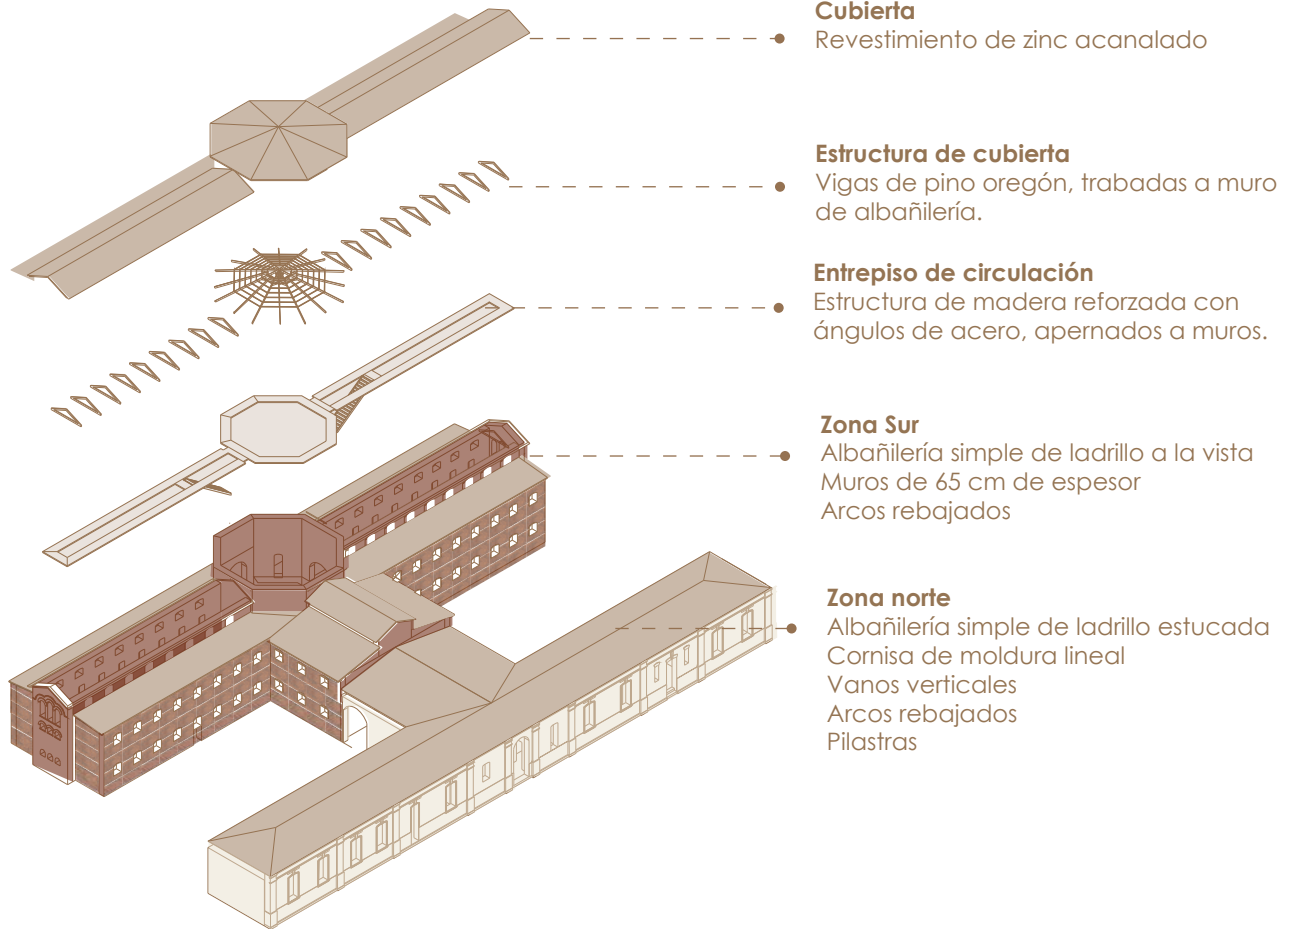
Cubierta
Revestimiento de zinc acanalado

Estructura de cubierta
Vigas de pino oregón, trabadas a muro de albañilería.

Entrepiso de circulación
Estructura de madera reforzada con ángulos de acero, apernados a muros.

Zona Sur
Albañilería simple de ladrillo a la vista
Muros de 65 cm de espesor
Arcos rebajados

Zona norte
Albañilería simple de ladrillo estucada
Cornisa de moldura lineal
Vanos verticales
Arcos rebajados
Pilastras